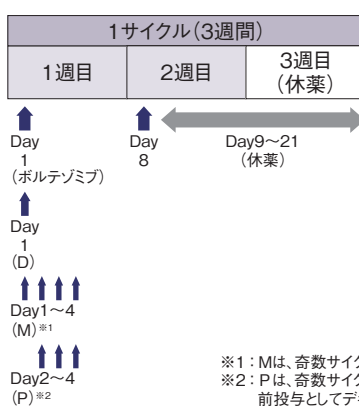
| 1サイクル(3週間) | | |
|---|---|---|
| 1週目 | 2週目 | 3週目(休薬) |

Day 1 (ボルテゾミブ)

Day 8

Day9～21 (休薬)

Day 1 (D)

Day1～4 (M)※1

Day2～4 (P)※2

※1：Mは、奇数サイク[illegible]
※2：Pは、奇数サイク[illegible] 前投与としてデ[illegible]